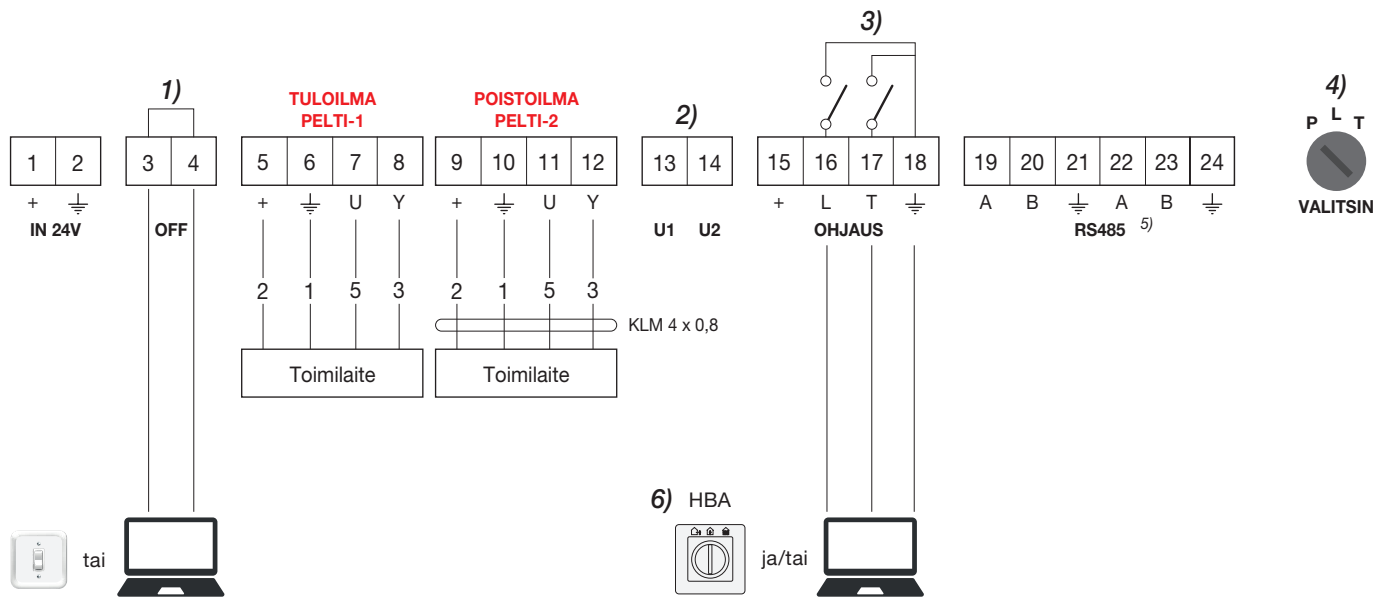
1) TULOILMA PELTI-1 POISTOILMA PELTI-2 2) 3) 4)

| 1 | 2 |
|---|---|
| + | ⏚ |

IN 24V

| 3 | 4 |
|---|---|

OFF

| 5 | 6 | 7 | 8 |
|---|---|---|---|
| + | ⏚ | U | Y |

| 9 | 10 | 11 | 12 |
|---|---|---|---|
| + | ⏚ | U | Y |

| 13 | 14 |
|---|---|
| U1 | U2 |

| 15 | 16 | 17 | 18 |
|---|---|---|---|
| + | L | T | ⏚ |

OHJAUS

| 19 | 20 | 21 | 22 | 23 | 24 |
|---|---|---|---|---|---|
| A | B | ⏚ | A | B | ⏚ |

RS485 5)

P L T
VALITSIN

2 1 5 3
2 1 5 3
KLM 4 x 0,8

Toimilaite
Toimilaite

tai

6) HBA

ja/tai